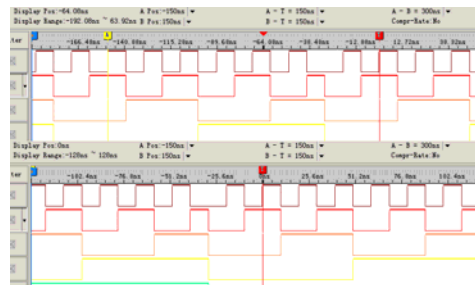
Display Pos:-64.00ns
Display Range:-192.00ns ~ 63.92ns
A Pos:-150ns
B Pos:150ns
A - T = 150ns
B - T = 150ns
A - B = 300ns
Compr-Rate:No

-166.48ns
-140.8ns
-115.2ns
-89.64ns
-64.0ns
-38.48ns
-12.96ns
12.72ns
38.32ns

Display Pos:0ns
Display Range:-128ns ~ 128ns
A Pos:-150ns
B Pos:150ns
A - T = 150ns
B - T = 150ns
A - B = 300ns
Compr-Rate:No

-102.4ns
-76.8ns
-51.2ns
-25.6ns
25.6ns
51.2ns
76.8ns
102.4ns